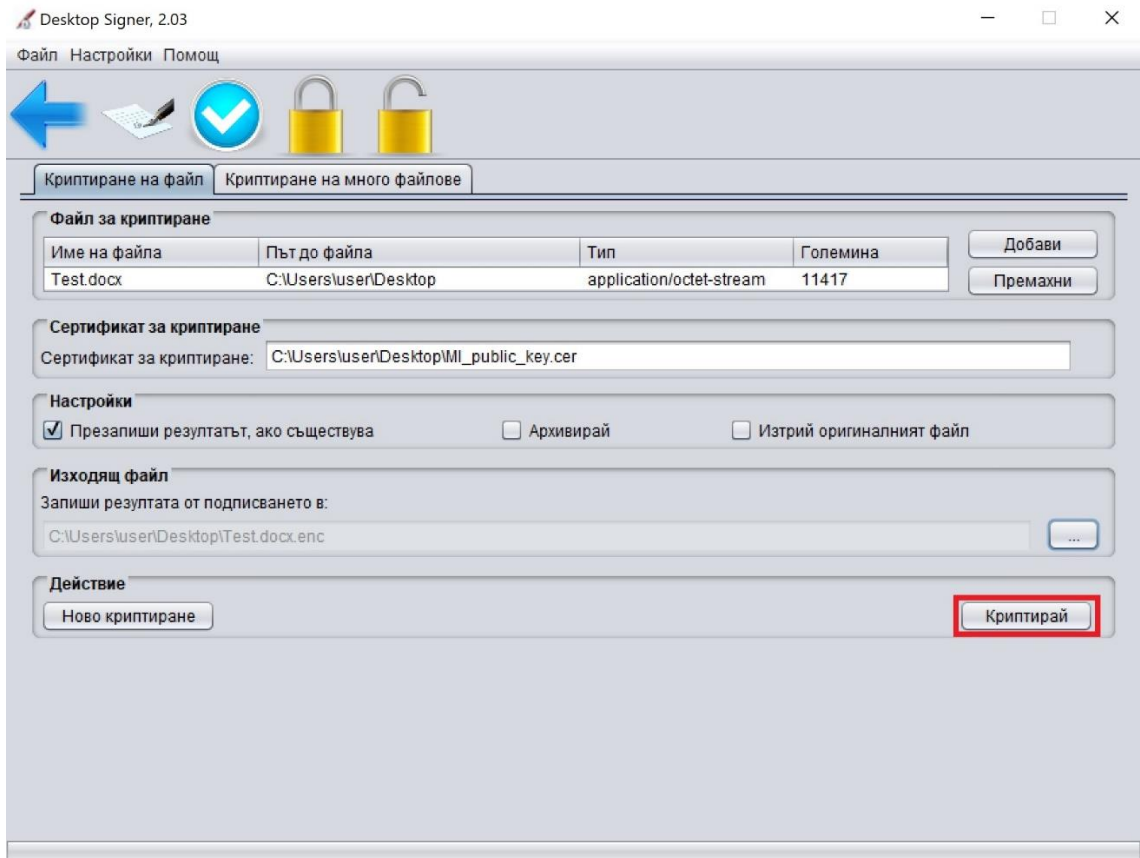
Desktop Signer, 2.03

Файл Настройки Помощ

Криптиране на файл | Криптиране на много файлове

Файл за криптиране

| Име на файла | Път до файла | Тип | Големина |
|---|---|---|---|
| Test.docx | C:\Users\user\Desktop | application/octet-stream | 11417 |

Добави
Премахни

Сертификат за криптиране
Сертификат за криптиране: C:\Users\user\Desktop\MI_public_key.cer

Настройки
Презапиши резултатът, ако съществува
Архивирай
Изтрий оригиналният файл

Изходящ файл
Запиши резултата от подписването в:
C:\Users\user\Desktop\Test.docx.enc
...

Действие
Ново криптиране
Криптирай